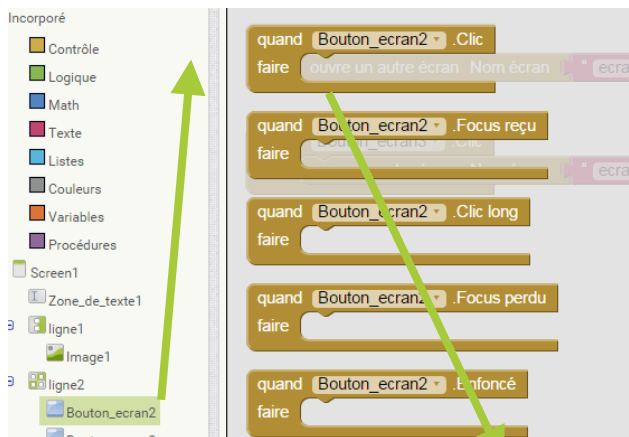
Incorporé
Contrôle
Logique
Math
Texte
Listes
Couleurs
Variables
Procédures
Screen1
Zone_de_texte1
ligne1
Image1
ligne2
Bouton_ecran2

quand Bouton_ecran2 .Clic
faire ouvre un autre écran Nom écran ecra

quand Bouton_ecran2 .Focus reçu
faire

quand Bouton_ecran2 .Clic long
faire

quand Bouton_ecran2 .Focus perdu
faire

quand Bouton_ecran2 .Enfoncé
faire